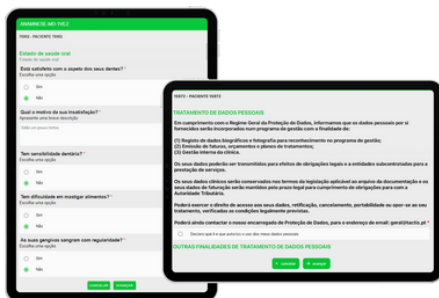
ANAMNESE NO TABLET

TESTE - PACIENTE TESTE

Estado de saúde oral
Estado de saúde oral

Está satisfeito com o aspeto dos seus dentes? *
Escolha uma opção

Sim
Não

Qual o motivo da sua insatisfação? *
Apresente uma breve descrição
Diga-nos porque motivo

Tem sensibilidade dentária? *
Escolha uma opção
Sim
Não

Tem dificuldade em mastigar alimentos? *
Escolha uma opção
Sim
Não

As suas gengivas sangram com regularidade? *
Escolha uma opção
Sim
Não

cancelar
avançar

TESTE - PACIENTE TESTE

TRATAMENTO DE DADOS PESSOAIS

Em cumprimento com o Regime Geral de Proteção de Dados, informamos que os dados pessoais por si fornecidos serão incorporados num programa de gestão com a finalidade de:

(1) Registo de dados biográficos e fotografia para reconhecimento no programa de gestão;
(2) Emissão de faturas, orçamentos e planos de tratamento;
(3) Gestão interna da clínica.

Os seus dados poderão ser transmitidos para efeitos de obrigações legais e a entidades subcontratadas para a prestação de serviços.

Os seus dados clínicos serão conservados nos termos da legislação aplicável ao arquivo da documentação e os seus dados de faturação serão mantidos pelo prazo legal para cumprimento de obrigações para com a Autoridade Tributária.

Poderá exercer o direito de acesso aos seus dados, retificação, cancelamento, portabilidade ou opor-se ao seu tratamento, verificadas as condições legalmente previstas.

Poderá ainda contactar o nosso encarregado de Proteção de Dados, para o endereço de email: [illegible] *

Declaro que li e que autorizo o uso dos meus dados pessoais

OUTRAS FINALIDADES DE TRATAMENTO DE DADOS PESSOAIS

cancelar
avançar